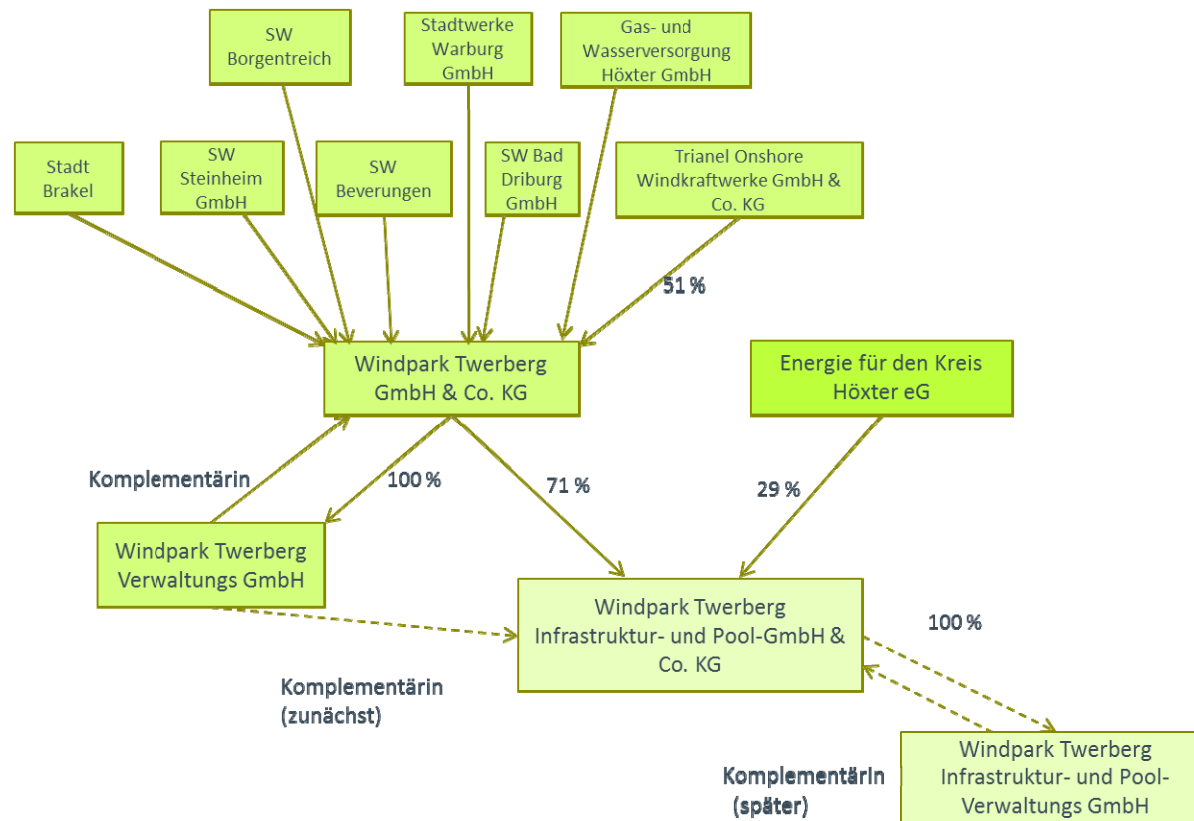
SW Borgentreich

Stadtwerke Warburg GmbH

Gas- und Wasserversorgung Höxter GmbH

Stadt Brakel

SW Steinheim GmbH

SW Beverungen

SW Bad Driburg GmbH

Trianel Onshore Windkraftwerke GmbH & Co. KG

51 %

Windpark Twerberg GmbH & Co. KG

Energie für den Kreis Höxter eG

Komplementärin

100 %

71 %

29 %

Windpark Twerberg Verwaltungs GmbH

Windpark Twerberg Infrastruktur- und Pool-GmbH & Co. KG

100 %

Komplementärin (zunächst)

Komplementärin (später)

Windpark Twerberg Infrastruktur- und Pool-Verwaltungs GmbH